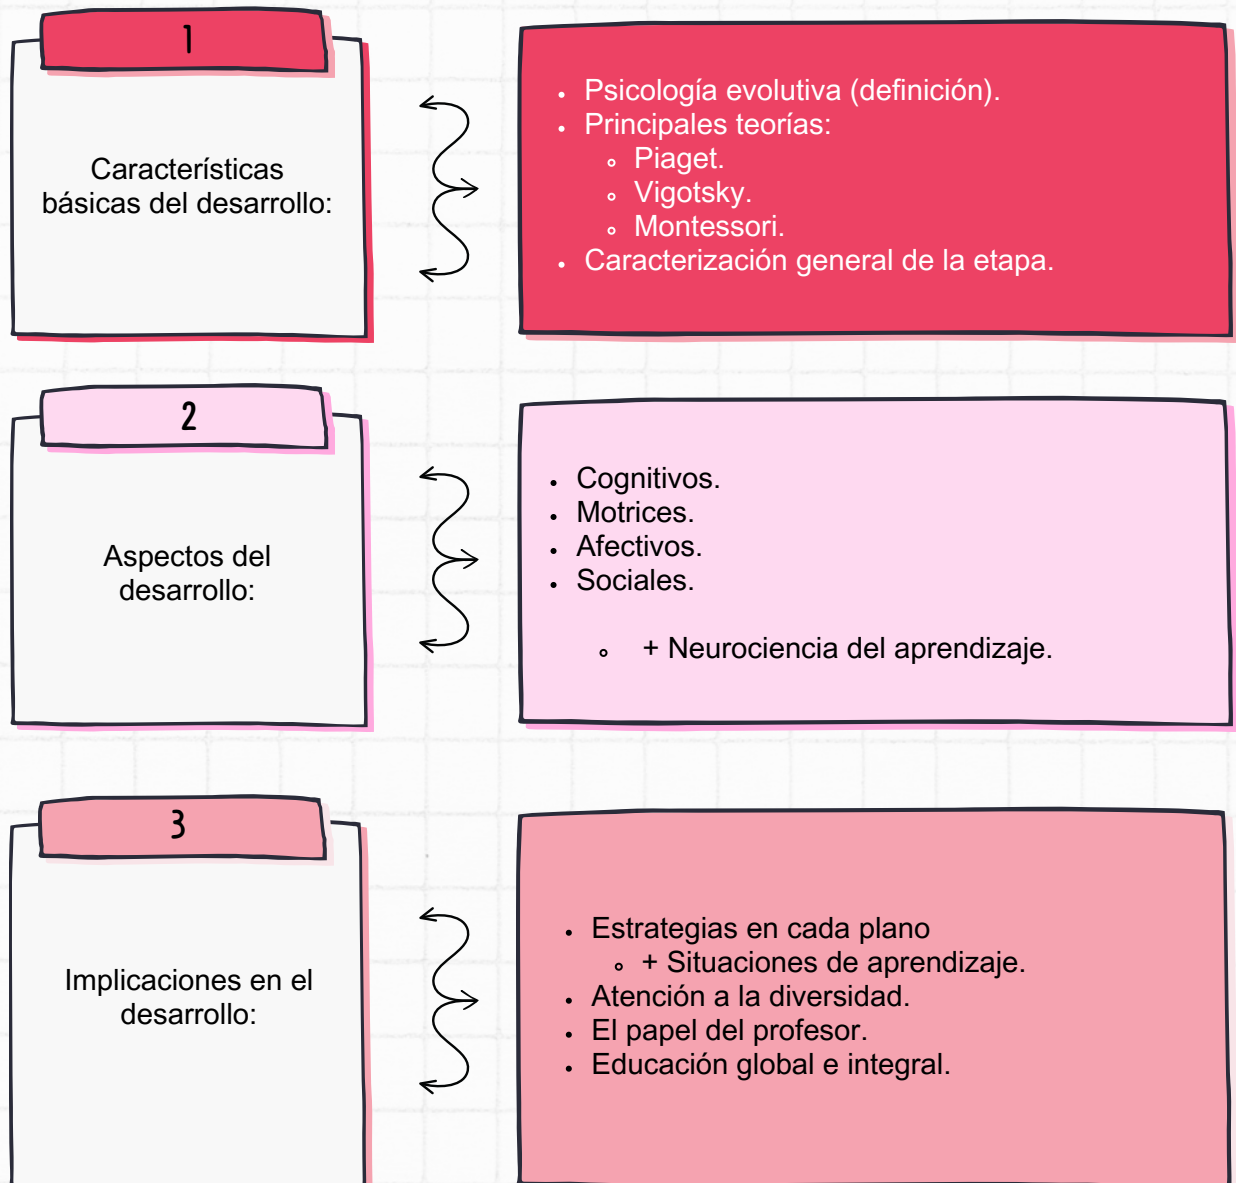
1

Características básicas del desarrollo:

- Psicología evolutiva (definición).
- Principales teorías:
  - Piaget.
  - Vigotsky.
  - Montessori.
- Caracterización general de la etapa.

2

Aspectos del desarrollo:

- Cognitivos.
- Motrices.
- Afectivos.
- Sociales.
  - + Neurociencia del aprendizaje.

3

Implicaciones en el desarrollo:

- Estrategias en cada plano
  - + Situaciones de aprendizaje.
- Atención a la diversidad.
- El papel del profesor.
- Educación global e integral.